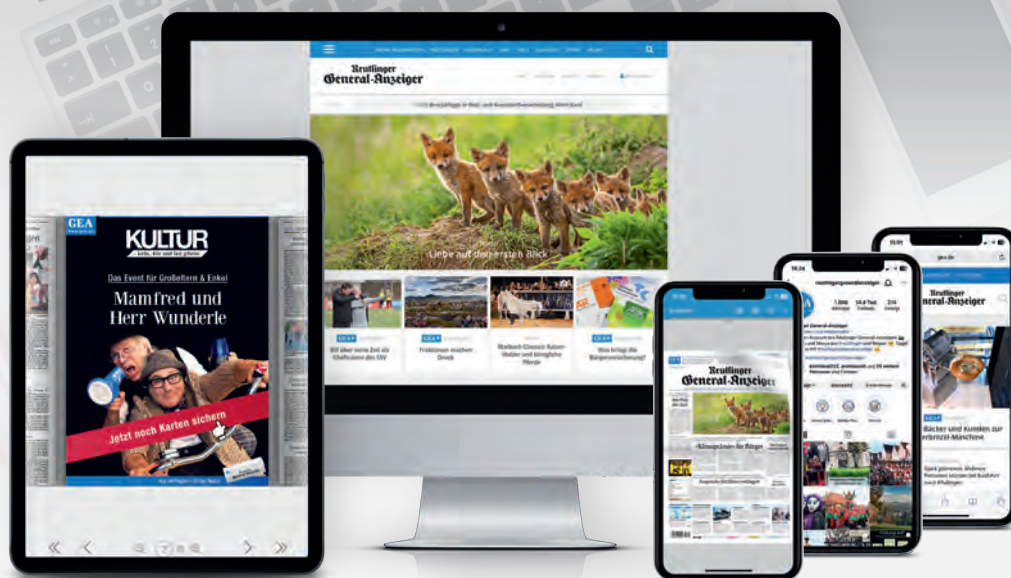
Reutlinger General-Anzeiger

Liebe auf den ersten Blick

GEA

KULTUR

Das Event für Großeltern & Enkel

Mamfred und Herr Wunderle

Jetzt noch Karten sichern

Reutlinger General-Anzeiger

Reutlinger General-Anzeiger

Reutlinger General-Anzeiger

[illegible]

Bäcker und Kunden zur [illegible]brezel-Maschine